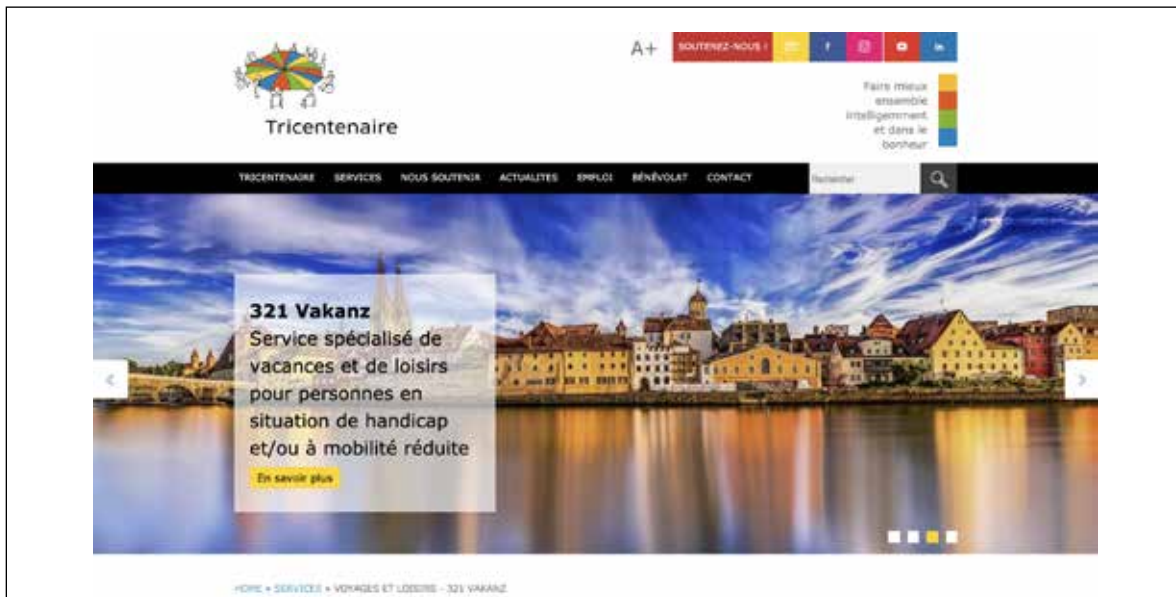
Tricentenaire

A+ SOUTENEZ-NOUS ! f in

Faire mieux ensemble intelligemment et dans le bonheur

TRICENTENAIRE SERVICES NOUS SOUTENIR ACTUALITES EMPLOI BÉNÉVOLAT CONTACT Rechercher

321 Vakanz
Service spécialisé de vacances et de loisirs pour personnes en situation de handicap et/ou à mobilité réduite

En savoir plus

HOME » SERVICES » VOYAGES ET LOISIRS - 321 VAKANZ